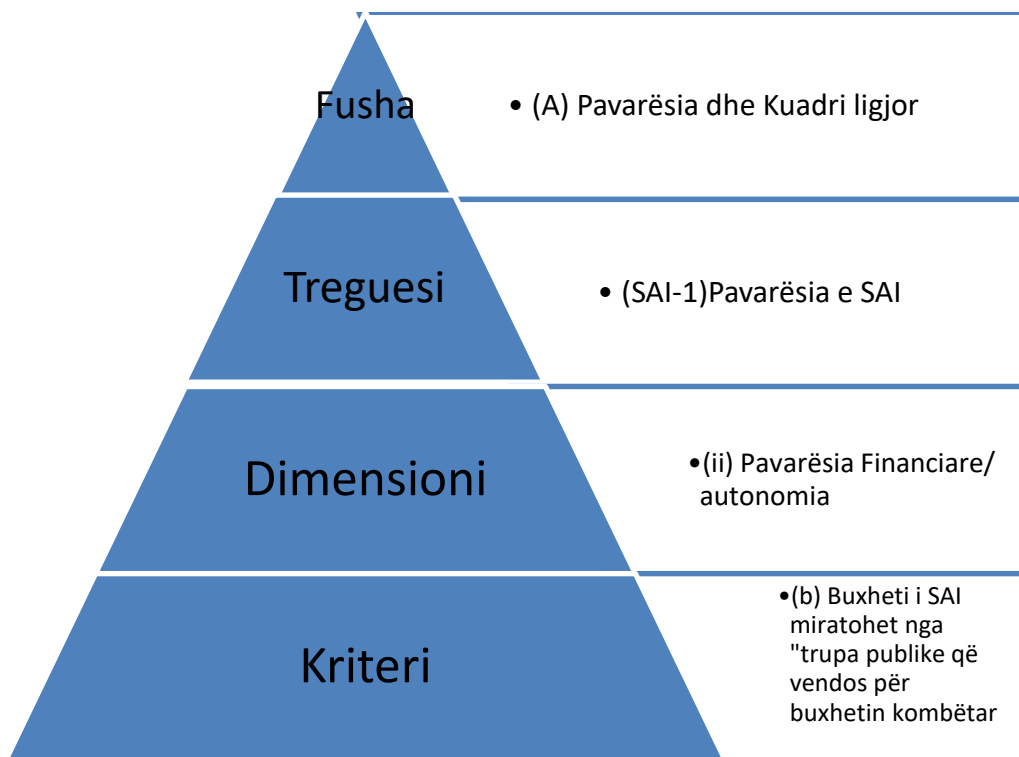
Fusha

• (A) Pavarësia dhe Kuadri ligjor

Treguesi

• (SAI-1)Pavarësia e SAI

Dimensioni

•(ii) Pavarësia Financiare/ autonomia

Kriteri

•(b) Buxheti i SAI miratohet nga "trupa publike që vendos për buxhetin kombëtar